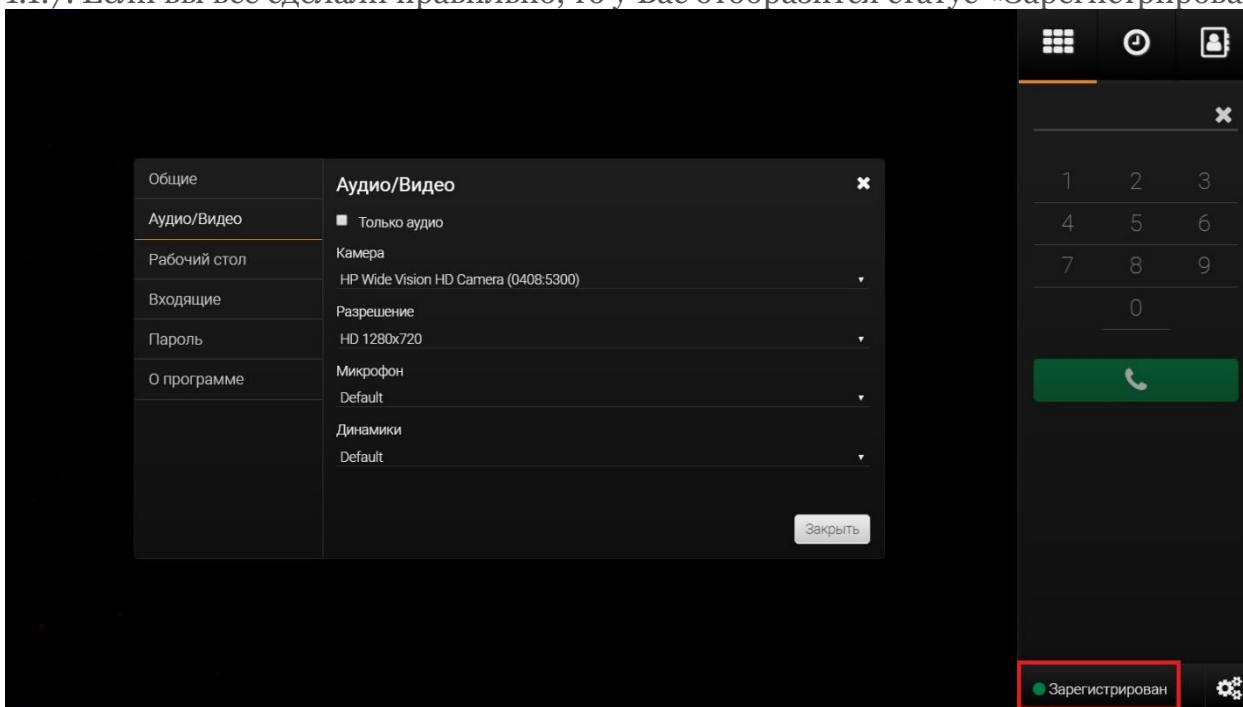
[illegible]. Если вы все сделали правильно, то у Вас отобразится статус «Зарегистрирова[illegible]

Общие
Аудио/Видео
Рабочий стол
Входящие
Пароль
О программе

Аудио/Видео
Только аудио
Камера
HP Wide Vision HD Camera (0408:5300)
Разрешение
HD 1280x720
Микрофон
Default
Динамики
Default
Закрыть

1 2 3
4 5 6
7 8 9
0

Зарегистрирован